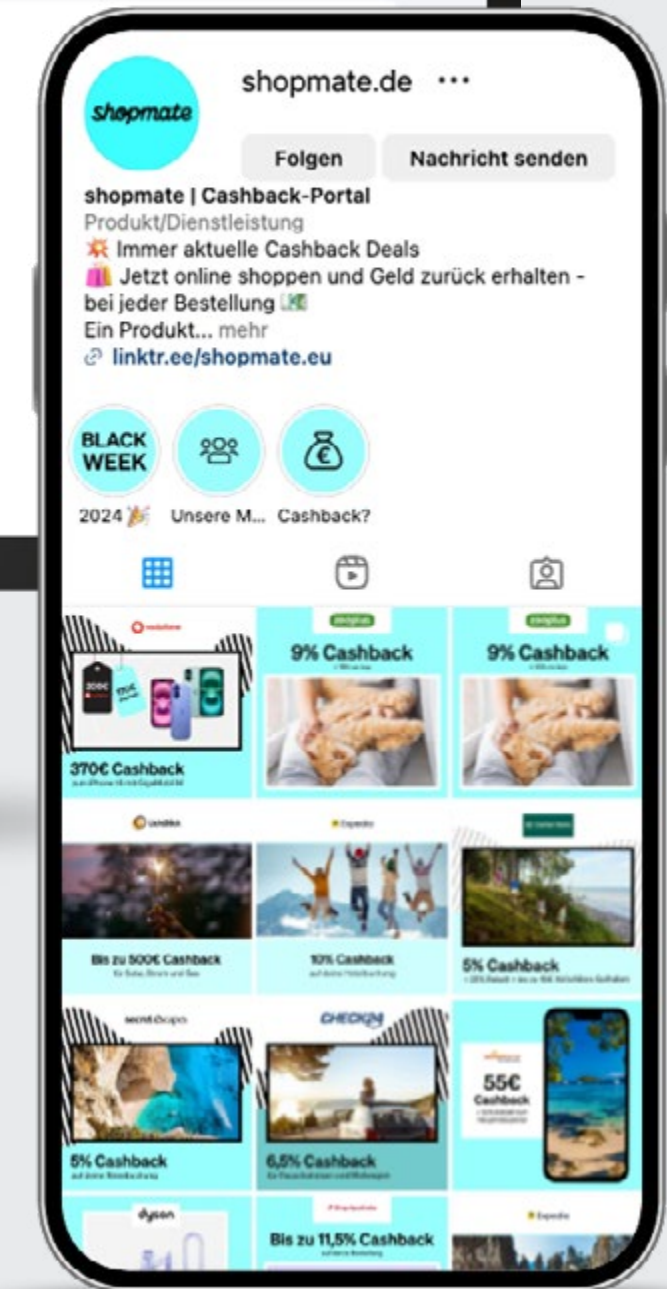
shopmate

shopmate.de ···

Folgen

Nachricht senden

shopmate | Cashback-Portal
Produkt/Dienstleistung
💥 Immer aktuelle Cashback Deals
🛍️ Jetzt online shoppen und Geld zurück erhalten - bei jeder Bestellung 💵
Ein Produkt... mehr
linktr.ee/shopmate.eu

BLACK WEEK
2024 🎉

Unsere M...

Cashback?

vodafone
370€ Cashback
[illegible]

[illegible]
9% Cashback
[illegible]

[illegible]
9% Cashback
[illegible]

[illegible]
Bis zu 500€ Cashback
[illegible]

Expedia
10% Cashback
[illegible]

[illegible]
5% Cashback
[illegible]

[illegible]
5% Cashback
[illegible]

CHECK24
6,5% Cashback
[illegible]

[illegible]
55€ Cashback
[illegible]

dyson

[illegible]
Bis zu 11,5% Cashback
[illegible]

Expedia